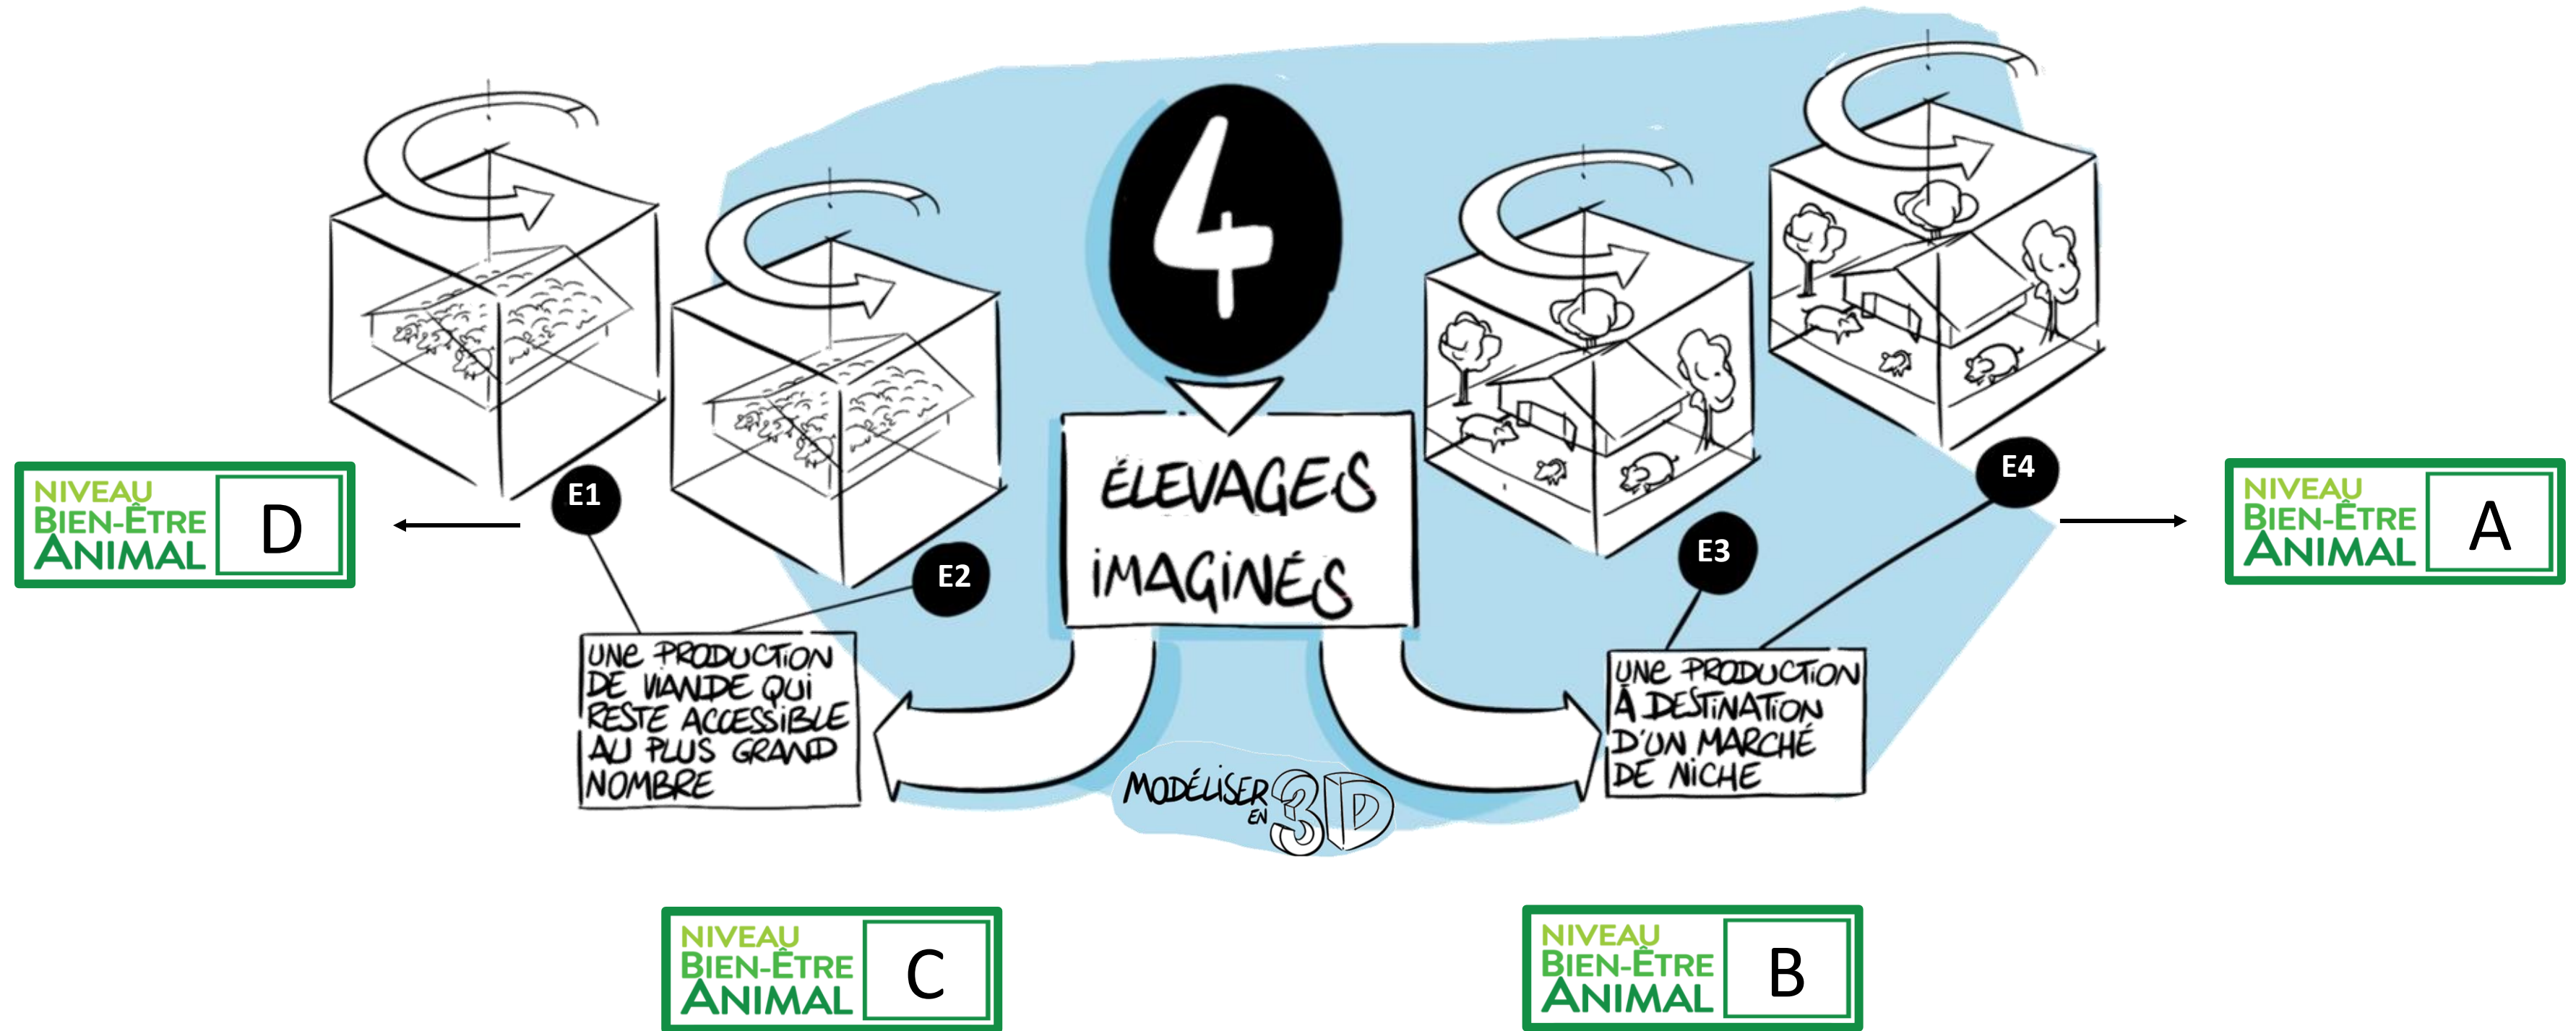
NIVEAU BIEN-ÊTRE ANIMAL D

E1

E2

4

ÉLEVAGES IMAGINÉS

E3

E4

NIVEAU BIEN-ÊTRE ANIMAL A

UNE PRODUCTION DE VIANDE QUI RESTE ACCESSIBLE AU PLUS GRAND NOMBRE

MODÉLISER EN 3D

UNE PRODUCTION À DESTINATION D'UN MARCHÉ DE NICHE

NIVEAU BIEN-ÊTRE ANIMAL C

NIVEAU BIEN-ÊTRE ANIMAL B